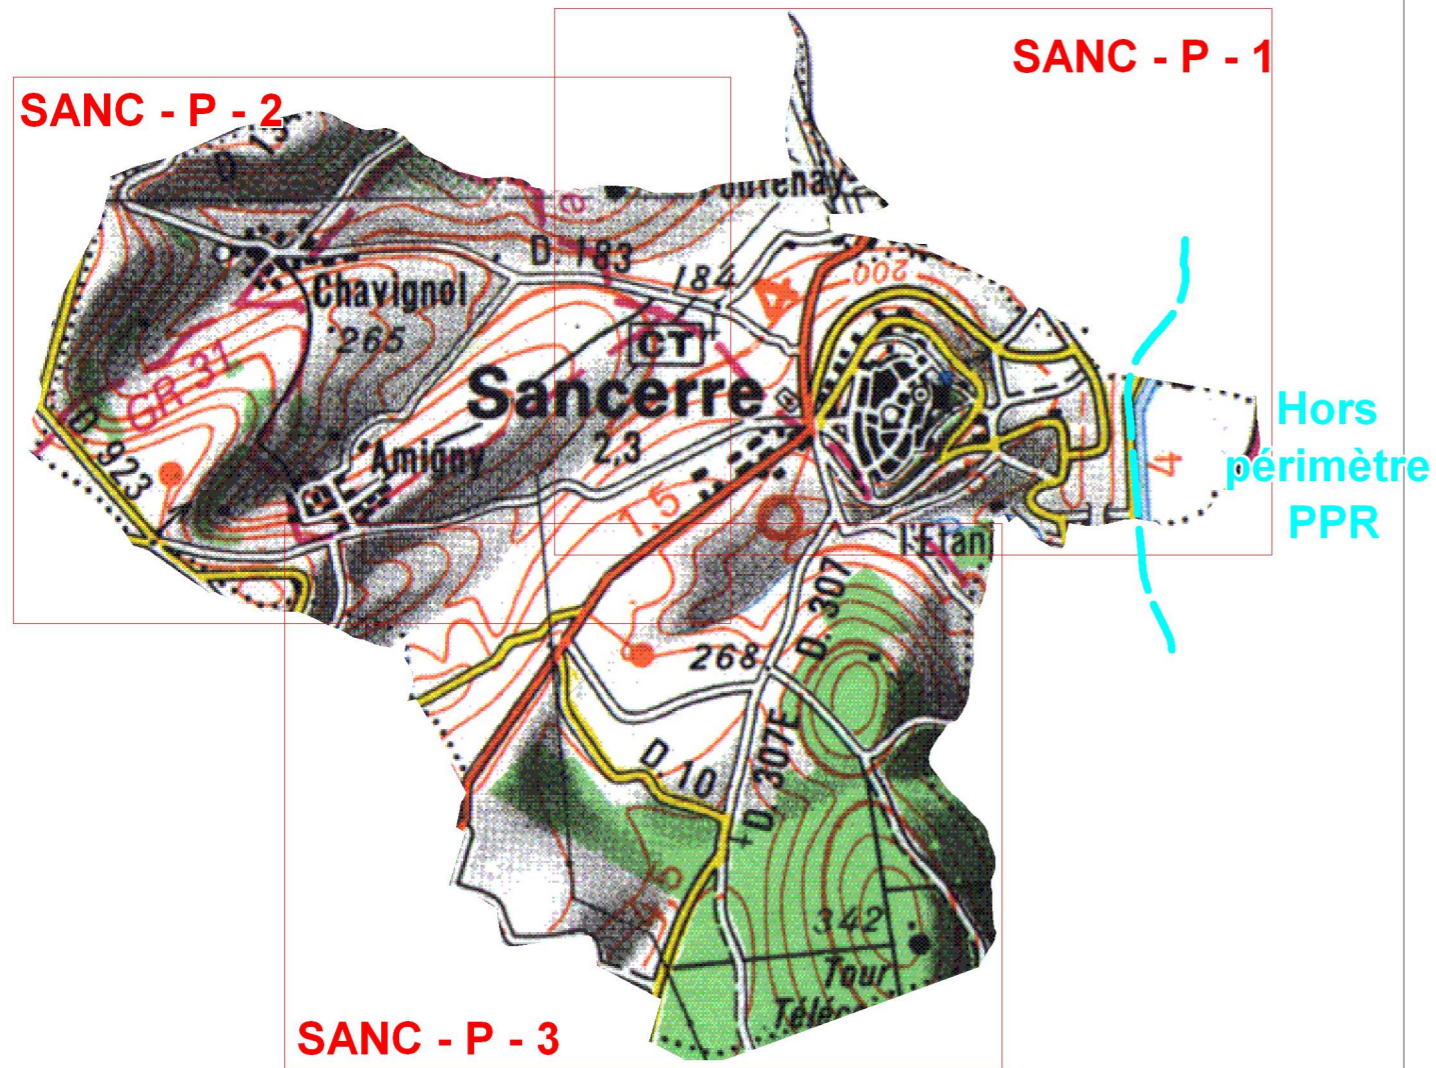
SANC - P - 1

SANC - P - 2

Hors périmètre PPR

ourenay

D. 183

184

200

Chavignol

265

CT

Sancerre

2,3

GR 31

D. 923

Amigny

1,5

l'Etang

D. 307

268

D. 10

D. 307E

342

Tour

Téléc

4

SANC - P - 3